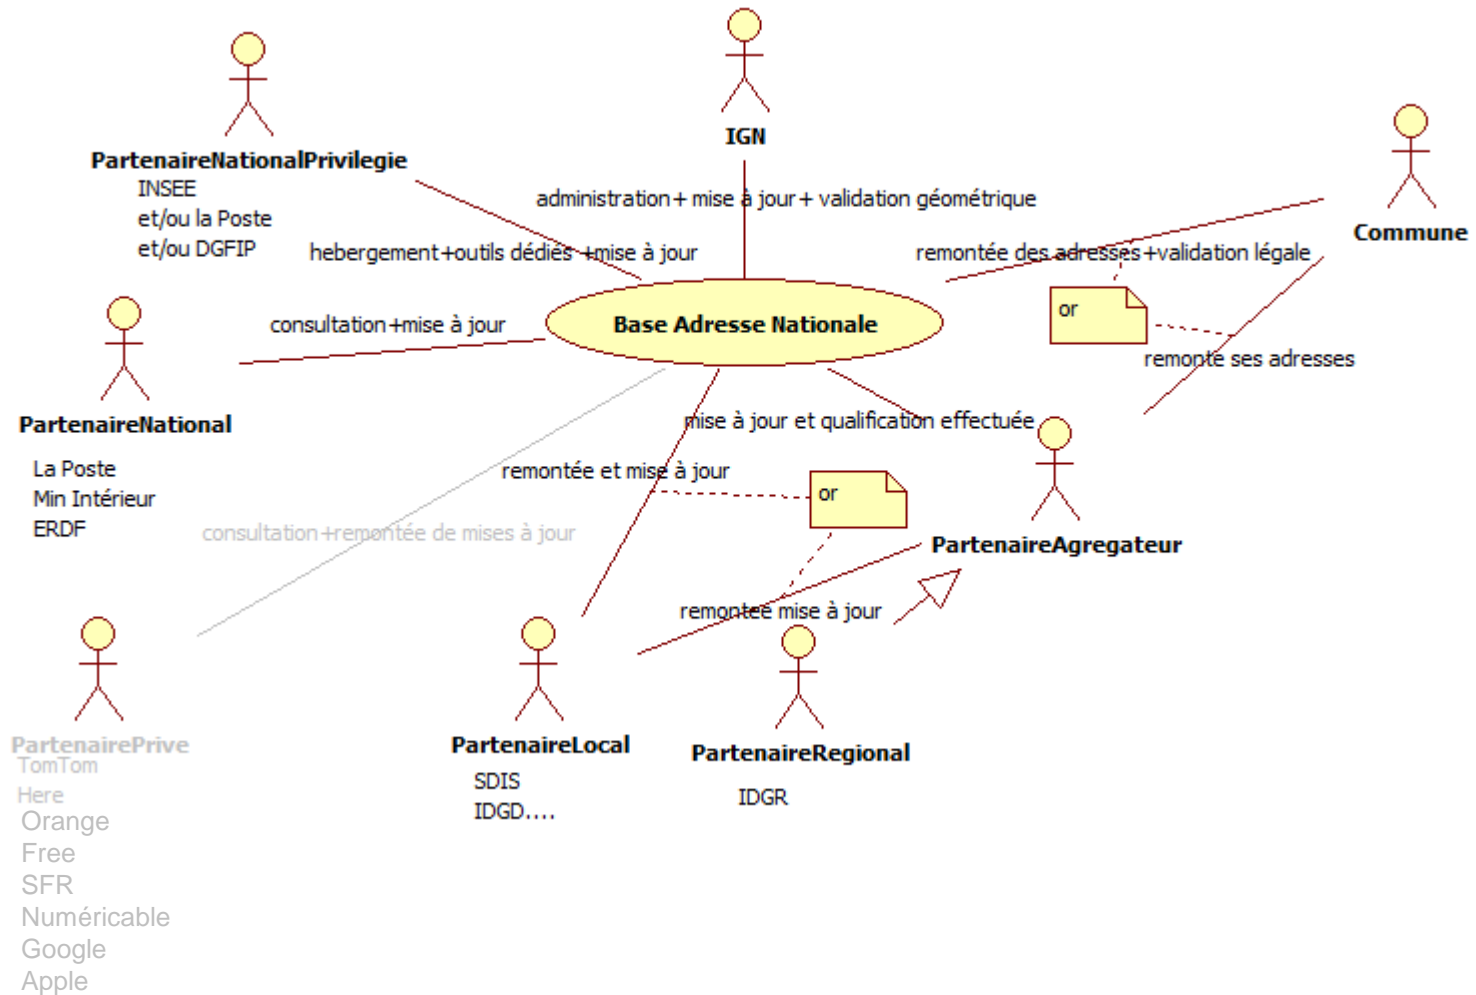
PartenaireNationalPrivilegie
INSEE
et/ou la Poste
et/ou DGFIP

IGN

Commune

administration+ mise à jour+ validation géométrique

hebergement+outils dédiés +mise à jour

remontée des adresses+validation légale

or

remonte ses adresses

consultation+mise à jour

Base Adresse Nationale

PartenaireNational
La Poste
Min Intérieur
ERDF

mise à jour et qualification effectuée

remontée et mise à jour

or

consultation+remontée de mises à jour

PartenaireAgregateur

remontée mise à jour

PartenairePrive
TomTom
Here
Orange
Free
SFR
Numéricable
Google
Apple

PartenaireLocal
SDIS
IDGD....

PartenaireRegional
IDGR